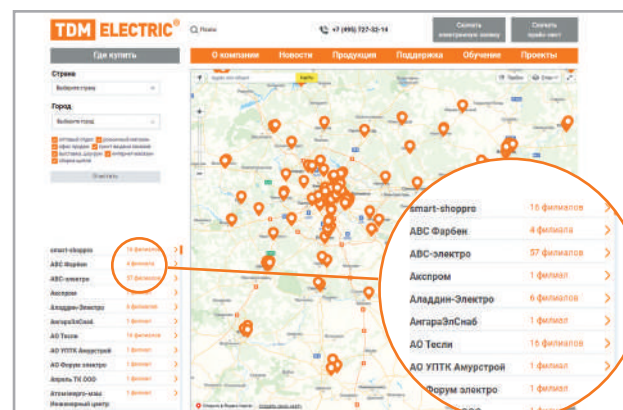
TDM ELECTRIC®

Поиск

+7 (495) 727-32-14

Скачать электронную книгу

Скачать прайс-лист

Где купить

О компании

Новости

Продукция

Поддержка

Обучение

Проекты

Страна

Выберите страну

Город

Выберите город

Показать

smart-shoppro

ABC Фарбен

ABC-электро

Акспром

Аладдин-Электро

АнгараЭлСнаб

АО Тесли

АО УПТК Амурстрой

АО Форум электро

Апрель ТК ООО

Атомэнерго-маш

Инженерный центр

smart-shoppro | 16 филиалов
ABC Фарбен | 4 филиала
ABC-электро | 57 филиалов
Акспром | 1 филиал
Аладдин-Электро | 6 филиалов
АнгараЭлСнаб | 1 филиал
АО Тесли | 16 филиалов
АО УПТК Амурстрой | 1 филиал
Форум электро | 1 филиал